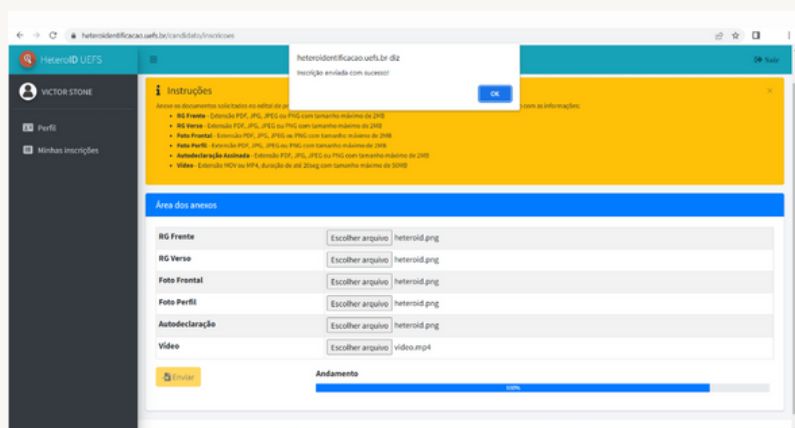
heteroidentificacao.uefs.br/candidato/inscricoes

HeteroID UEFS

Sair

VICTOR STONE

Perfil

Minhas inscrições

heteroidentificacao.uefs.br diz

Inscrição enviada com sucesso!

OK

Instruções

Anexe os documentos solicitados no edital de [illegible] com as informações:

- RG Frente - Extensão PDF, JPG, JPEG ou PNG com tamanho máximo de 2MB
- RG Verso - Extensão PDF, JPG, JPEG ou PNG com tamanho máximo de 2MB
- Foto Frontal - Extensão PDF, JPG, JPEG ou PNG com tamanho máximo de 2MB
- Foto Perfil - Extensão PDF, JPG, JPEG ou PNG com tamanho máximo de 2MB
- Autodeclaração Assinada - Extensão PDF, JPG, JPEG ou PNG com tamanho máximo de 2MB
- Vídeo - Extensão MOV ou MP4, duração de até 20seg com tamanho máximo de 50MB

Área dos anexos

| RG Frente | Escolher arquivo heteroid.png |
|---|---|
| RG Verso | Escolher arquivo heteroid.png |
| Foto Frontal | Escolher arquivo heteroid.png |
| Foto Perfil | Escolher arquivo heteroid.png |
| Autodeclaração | Escolher arquivo heteroid.png |
| Vídeo | Escolher arquivo video.mp4 |

Enviar

Andamento

100%